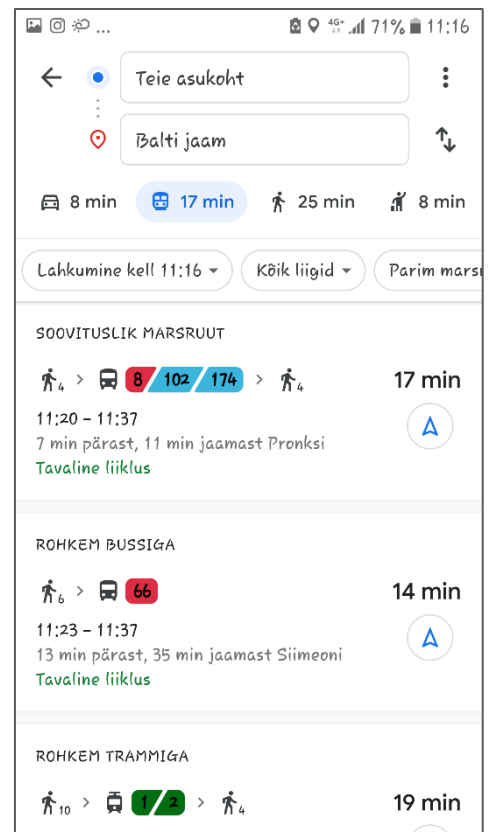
4G+ 71% 11:16

Teie asukoht

Balti jaam

8 min 17 min 25 min 8 min

Lahkumine kell 11:16 ▾ Kõik liigid ▾ Parim marsr

SOOVITUSLIK MARSRUUT

4 > 8 102 174 > 4 17 min

11:20 – 11:37
7 min pärast, 11 min jaamast Pronksi
Tavaline liiklus

ROHKEM BUSSIGA

6 > 66 14 min

11:23 – 11:37
13 min pärast, 35 min jaamast Siimeoni
Tavaline liiklus

ROHKEM TRAMMIGA

10 > 1 2 > 4 19 min